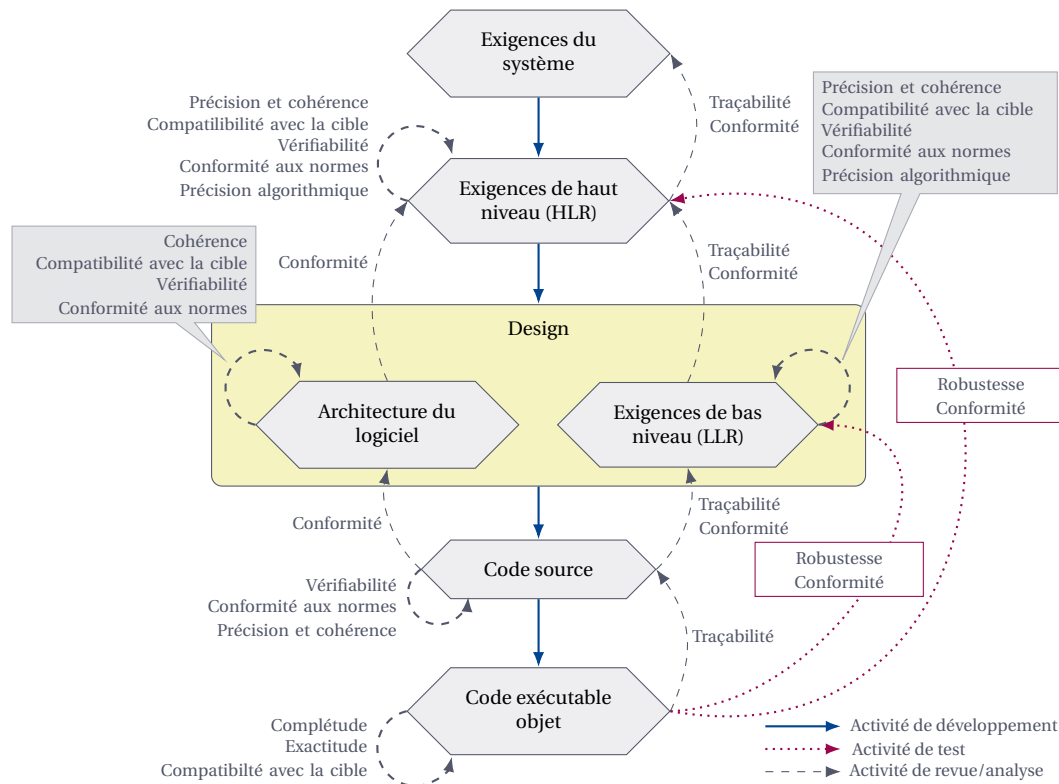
Exigences du système

Précision et cohérence
Compatibilité avec la cible
Vérifiabilité
Conformité aux normes
Précision algorithmique

Traçabilité
Conformité

Précision et cohérence
Compatibilité avec la cible
Vérifiabilité
Conformité aux normes
Précision algorithmique

Exigences de haut niveau (HLR)

Cohérence
Compatibilité avec la cible
Vérifiabilité
Conformité aux normes

Conformité

Traçabilité
Conformité

Design

Architecture du logiciel

Exigences de bas niveau (LLR)

Robustesse
Conformité

Conformité

Traçabilité
Conformité

Code source

Robustesse
Conformité

Vérifiabilité
Conformité aux normes
Précision et cohérence

Traçabilité

Code exécutable objet

Complétude
Exactitude
Compatibilté avec la cible

Activité de développement
Activité de test
Activité de revue/analyse